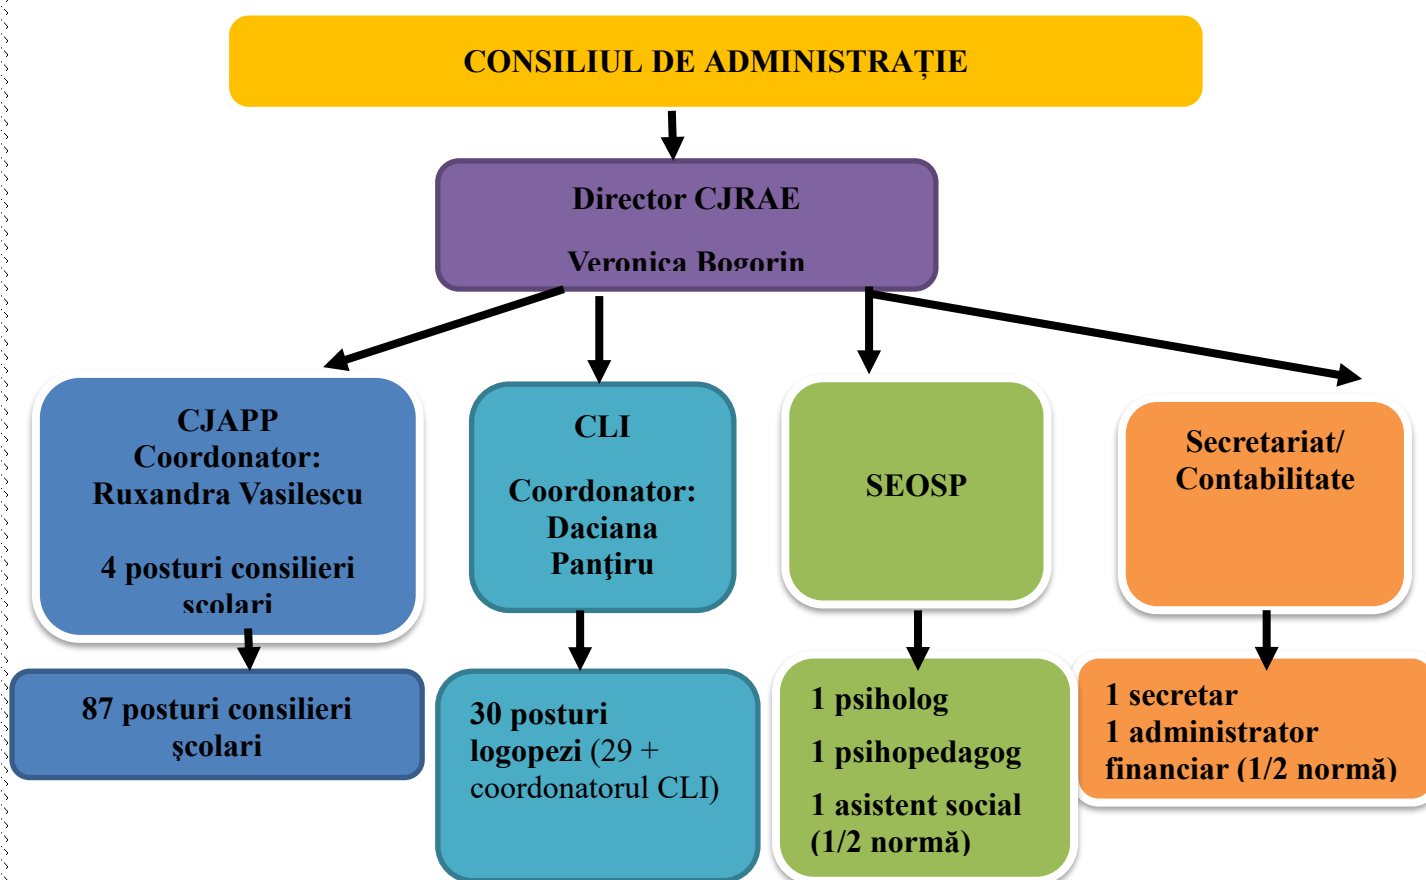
CONSILIUL DE ADMINISTRAȚIE

Director CJRAE

Veronica Bogorin

CJAPP
Coordonator:
Ruxandra Vasilescu

4 posturi consilieri scolari

CLI

Coordonator:
Daciana
Panţiru

SEOSP

Secretariat/
Contabilitate

87 posturi consilieri
şcolari

30 posturi logopezi (29 + coordonatorul CLI)

1 psiholog

1 psihopedagog

1 asistent social (1/2 normă)

1 secretar
1 administrator financiar (1/2 normă)